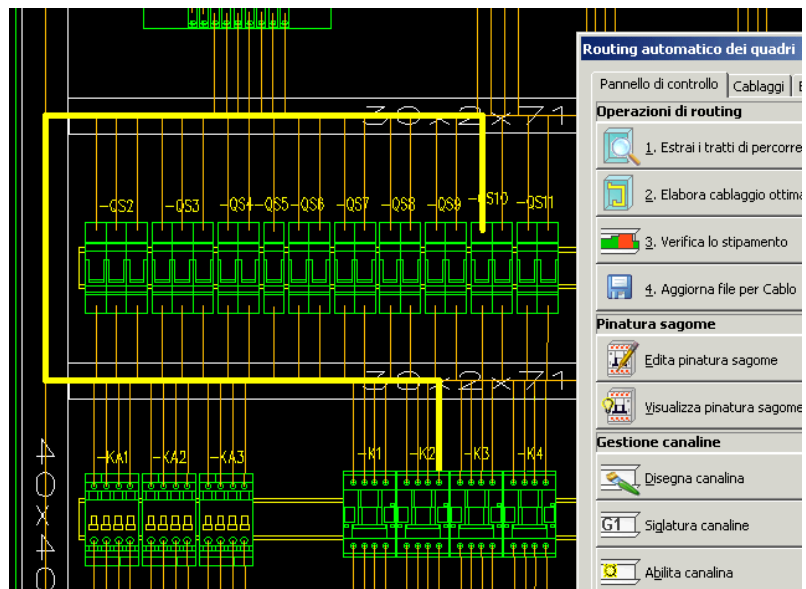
30x2x71

-QS2 -QS3 -QS4 -QS5 -QS6 -QS7 -QS8 -QS9 -QS10 -QS11

30x2x71

40x40

-KA1 -KA2 -KA3 -K1 -K2 -K3 -K4

Routing automatico dei quadri

Pannello di controllo | Cablaggi | E

Operazioni di routing

1. Estrai i tratti di percorre

2. Elabora cablaggio ottima

3. Verifica lo stipamento

4. Aggiorna file per Cablo

Pinatura sagome

Edita pinatura sagome

Visualizza pinatura sagome

Gestione canaline

Disegna canalina

G1 Siglatura canaline

Abilita canalina